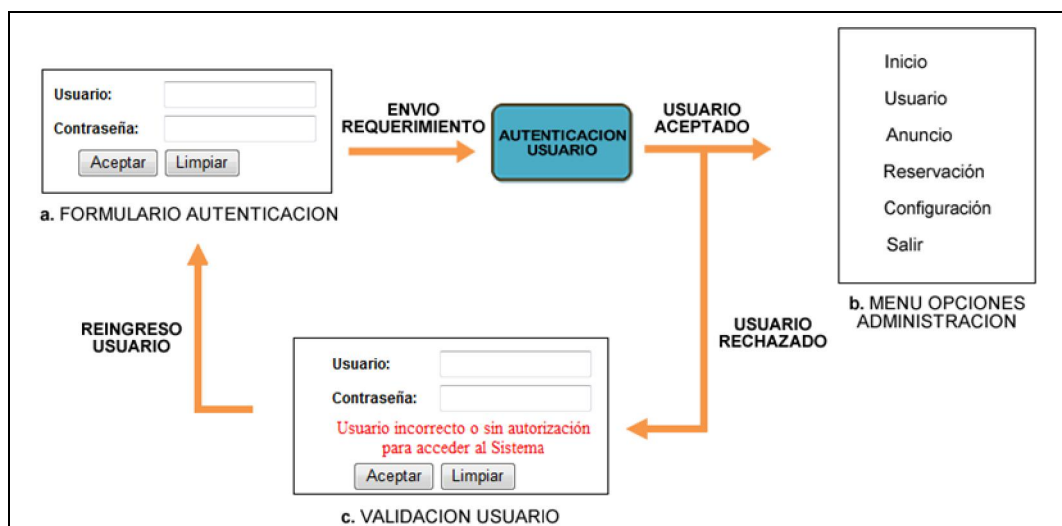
Usuario:
Contraseña:
Aceptar Limpiar

a. FORMULARIO AUTENTICACION

ENVIO REQUERIMIENTO

AUTENTICACION USUARIO

USUARIO ACEPTADO

Inicio
Usuario
Anuncio
Reservación
Configuración
Salir

b. MENU OPCIONES ADMINISTRACION

REINGRESO USUARIO

USUARIO RECHAZADO

Usuario:
Contraseña:
Usuario incorrecto o sin autorización para acceder al Sistema
Aceptar Limpiar

c. VALIDACION USUARIO